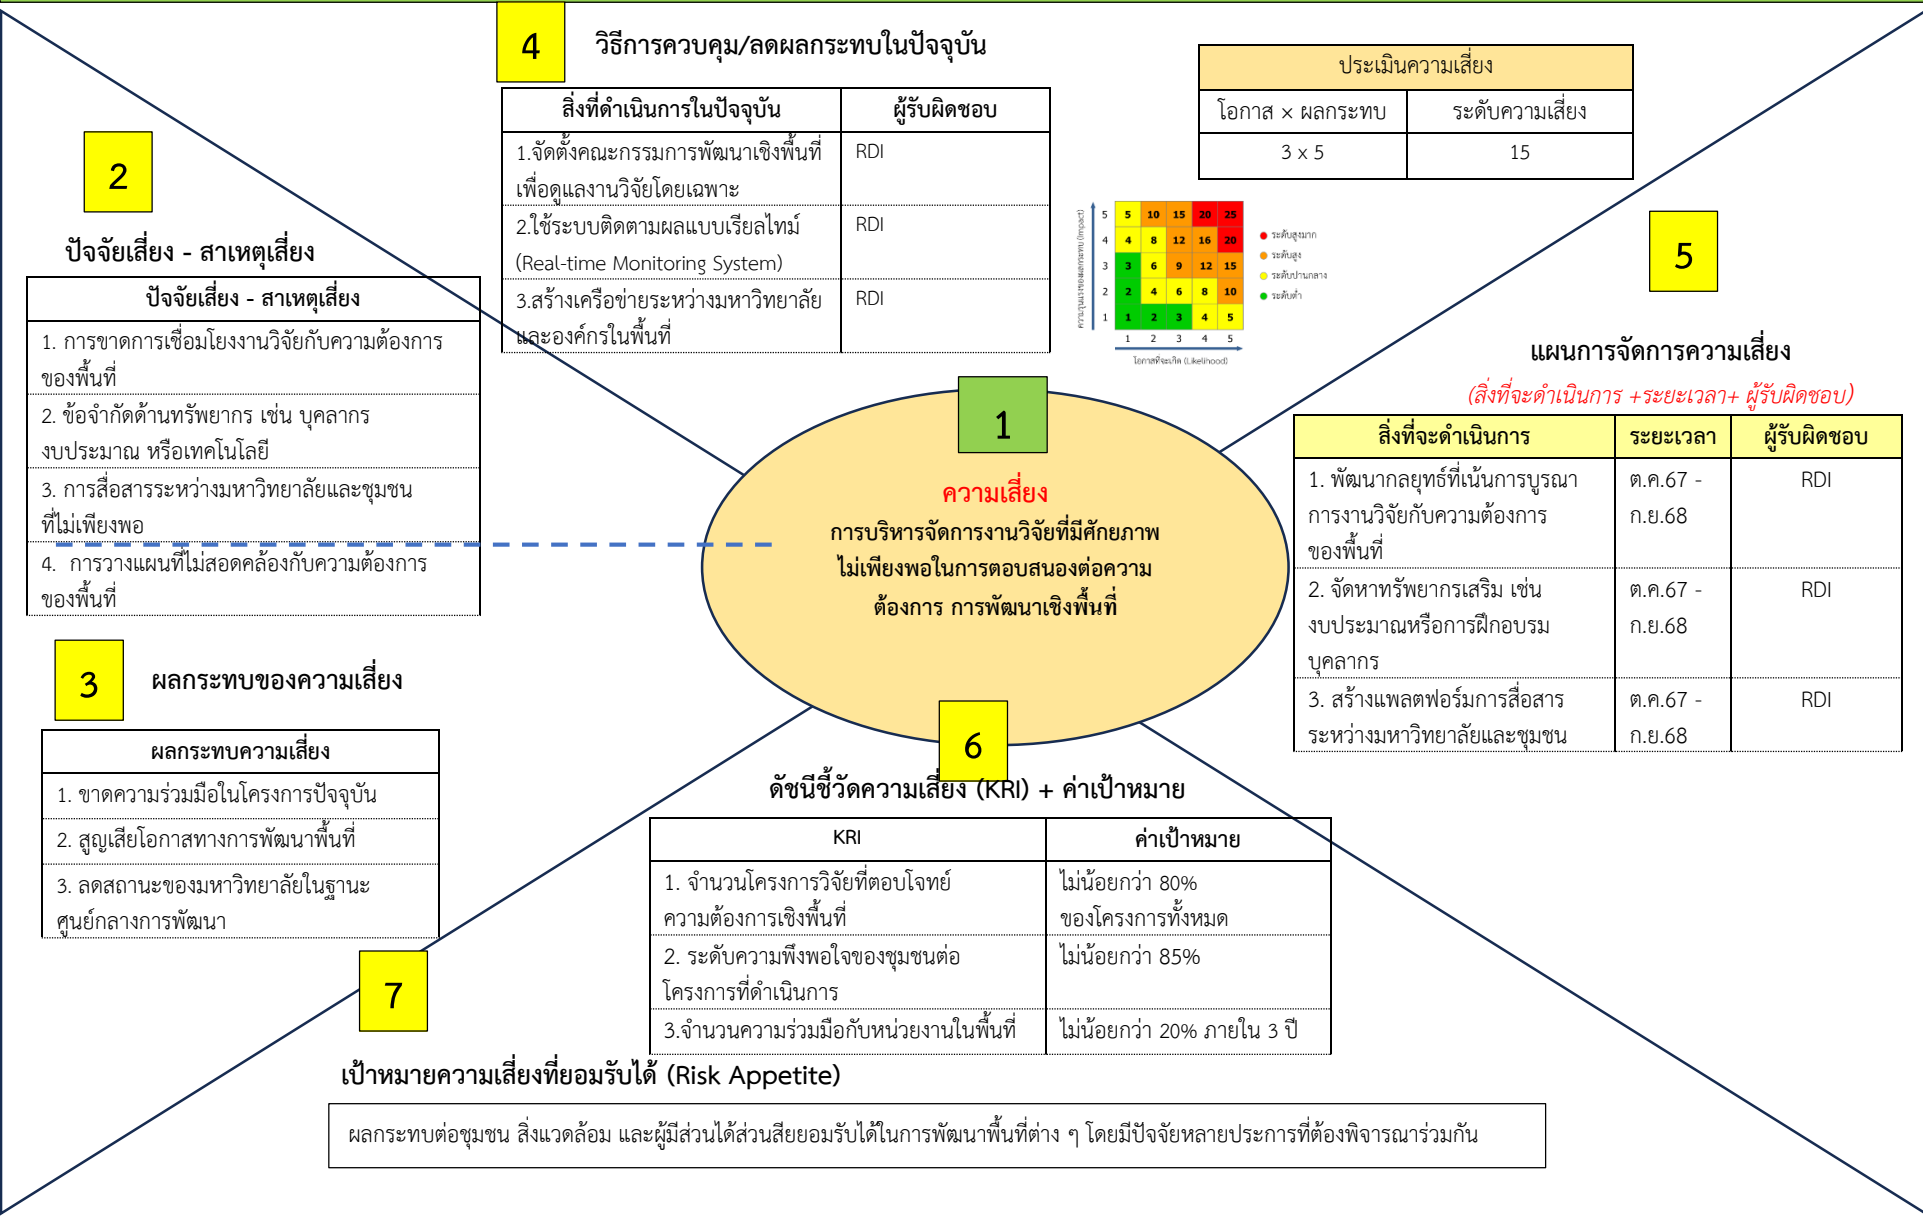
4

วิธีการควบคุม/ลดผลกระทบในปัจจุบัน

| สิ่งที่ดำเนินการในปัจจุบัน | ผู้รับผิดชอบ |
|---|---|
| 1.จัดตั้งคณะกรรมการพัฒนาเชิงพื้นที่เพื่อดูแลงานวิจัยโดยเฉพาะ | RDI |
| 2.ใช้ระบบติดตามผลแบบเรียลไทม์ (Real-time Monitoring System) | RDI |
| 3.สร้างเครือข่ายระหว่างมหาวิทยาลัยและองค์กรในพื้นที่ | RDI |

| ประเมินความเสี่ยง | |
|---|---|
| โอกาส × ผลกระทบ | ระดับความเสี่ยง |
| 3 x 5 | 15 |

| | | | | | |
|---|---|---|---|---|---|
| 5 | 5 | 10 | 15 | 20 | 25 |
| 4 | 4 | 8 | 12 | 16 | 20 |
| 3 | 3 | 6 | 9 | 12 | 15 |
| 2 | 2 | 4 | 6 | 8 | 10 |
| 1 | 1 | 2 | 3 | 4 | 5 |
| | 1 | 2 | 3 | 4 | 5 |

ระดับสูงมาก
ระดับสูง
ระดับปานกลาง
ระดับต่ำ
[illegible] (Impact)
โอกาสที่จะเกิด (Likelihood)

2

ปัจจัยเสี่ยง - สาเหตุเสี่ยง

| ปัจจัยเสี่ยง - สาเหตุเสี่ยง |
|---|
| 1. การขาดการเชื่อมโยงงานวิจัยกับความต้องการของพื้นที่ |
| 2. ข้อจำกัดด้านทรัพยากร เช่น บุคลากร งบประมาณ หรือเทคโนโลยี |
| 3. การสื่อสารระหว่างมหาวิทยาลัยและชุมชนที่ไม่เพียงพอ |
| 4. การวางแผนที่ไม่สอดคล้องกับความต้องการของพื้นที่ |

5

แผนการจัดการความเสี่ยง

(สิ่งที่จะดำเนินการ +ระยะเวลา+ ผู้รับผิดชอบ)

| สิ่งที่จะดำเนินการ | ระยะเวลา | ผู้รับผิดชอบ |
|---|---|---|
| 1. พัฒนากลยุทธ์ที่เน้นการบูรณาการงานวิจัยกับความต้องการของพื้นที่ | ต.ค.67 - ก.ย.68 | RDI |
| 2. จัดหาทรัพยากรเสริม เช่น งบประมาณหรือการฝึกอบรมบุคลากร | ต.ค.67 - ก.ย.68 | RDI |
| 3. สร้างแพลตฟอร์มการสื่อสารระหว่างมหาวิทยาลัยและชุมชน | ต.ค.67 - ก.ย.68 | RDI |

1

ความเสี่ยง
การบริหารจัดการงานวิจัยที่มีศักยภาพไม่เพียงพอในการตอบสนองต่อความต้องการ การพัฒนาเชิงพื้นที่

3

ผลกระทบของความเสี่ยง

| ผลกระทบความเสี่ยง |
|---|
| 1. ขาดความร่วมมือในโครงการปัจจุบัน |
| 2. สูญเสียโอกาสทางการพัฒนาพื้นที่ |
| 3. ลดสถานะของมหาวิทยาลัยในฐานะศูนย์กลางการพัฒนา |

6

ดัชนีชี้วัดความเสี่ยง (KRI) + ค่าเป้าหมาย

| KRI | ค่าเป้าหมาย |
|---|---|
| 1. จำนวนโครงการวิจัยที่ตอบโจทย์ความต้องการเชิงพื้นที่ | ไม่น้อยกว่า 80% ของโครงการทั้งหมด |
| 2. ระดับความพึงพอใจของชุมชนต่อโครงการที่ดำเนินการ | ไม่น้อยกว่า 85% |
| 3.จำนวนความร่วมมือกับหน่วยงานในพื้นที่ | ไม่น้อยกว่า 20% ภายใน 3 ปี |

7

เป้าหมายความเสี่ยงที่ยอมรับได้ (Risk Appetite)

ผลกระทบต่อชุมชน สิ่งแวดล้อม และผู้มีส่วนได้ส่วนเสียยอมรับได้ในการพัฒนาพื้นที่ต่าง ๆ โดยมีปัจจัยหลายประการที่ต้องพิจารณาร่วมกัน